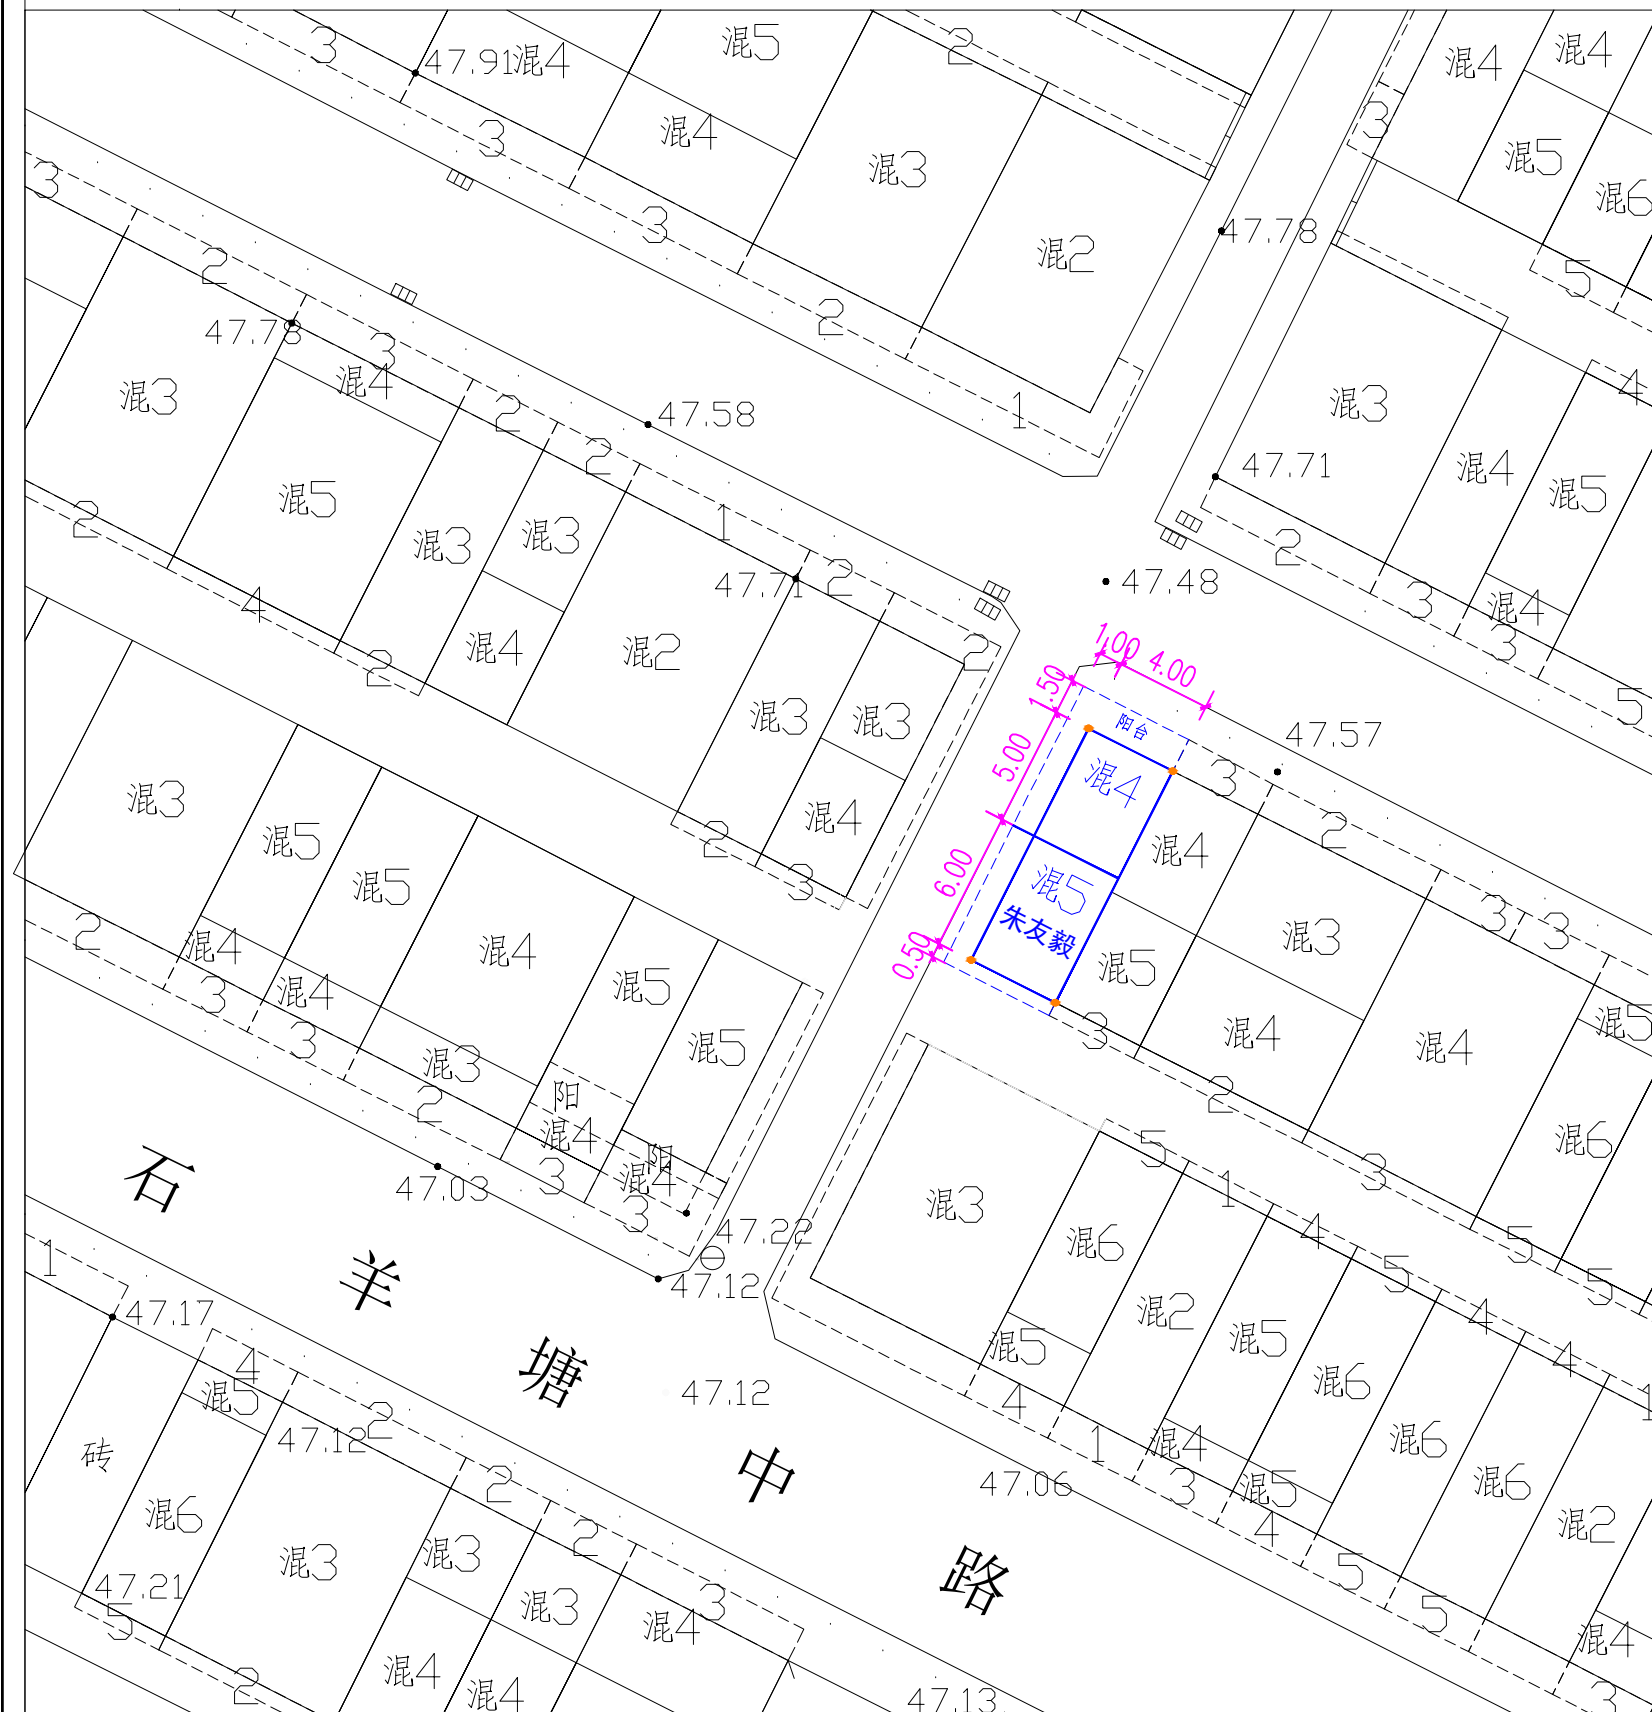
3
47.91
混4
混5
2
混4
混4
3
混4
混3
3
混5
混6
3
3
47.78
混2
5
2
2
47.78
3
混4
1
混3
4
混3
47.58
2
2
47.71
混4
混5
混5
2
1
47.71
2
47.48
混3
混3
2
3
混4
2
4
混4
混2
3
2
1.00
4.00
1.50
阳台
47.57
5
混3
混3
混4
3
5.00
混4
2
2
混3
混4
6.00
混5
混4
3
3
3
混5
朱友毅
混3
0.50
混5
2
混4
混5
混4
混5
混5
3
混4
3
3
混4
混4
3
混3
2
阳
混5
2
混4
阳
混6
石
混4
5
3
47.03
3
1
47.22
混3
混6
5
47.12
4
1
5
47.17
羊
混2
混5
5
4
4
4
混5
47.12
混6
1
塘
2
47.12
4
混6
砖
2
1
混4
混6
混6
中
47.06
3
混5
4
混2
混6
混3
混3
2
47.21
混3
3
5
5
5
路
混4
混4
2
混4
混4
47.13
3